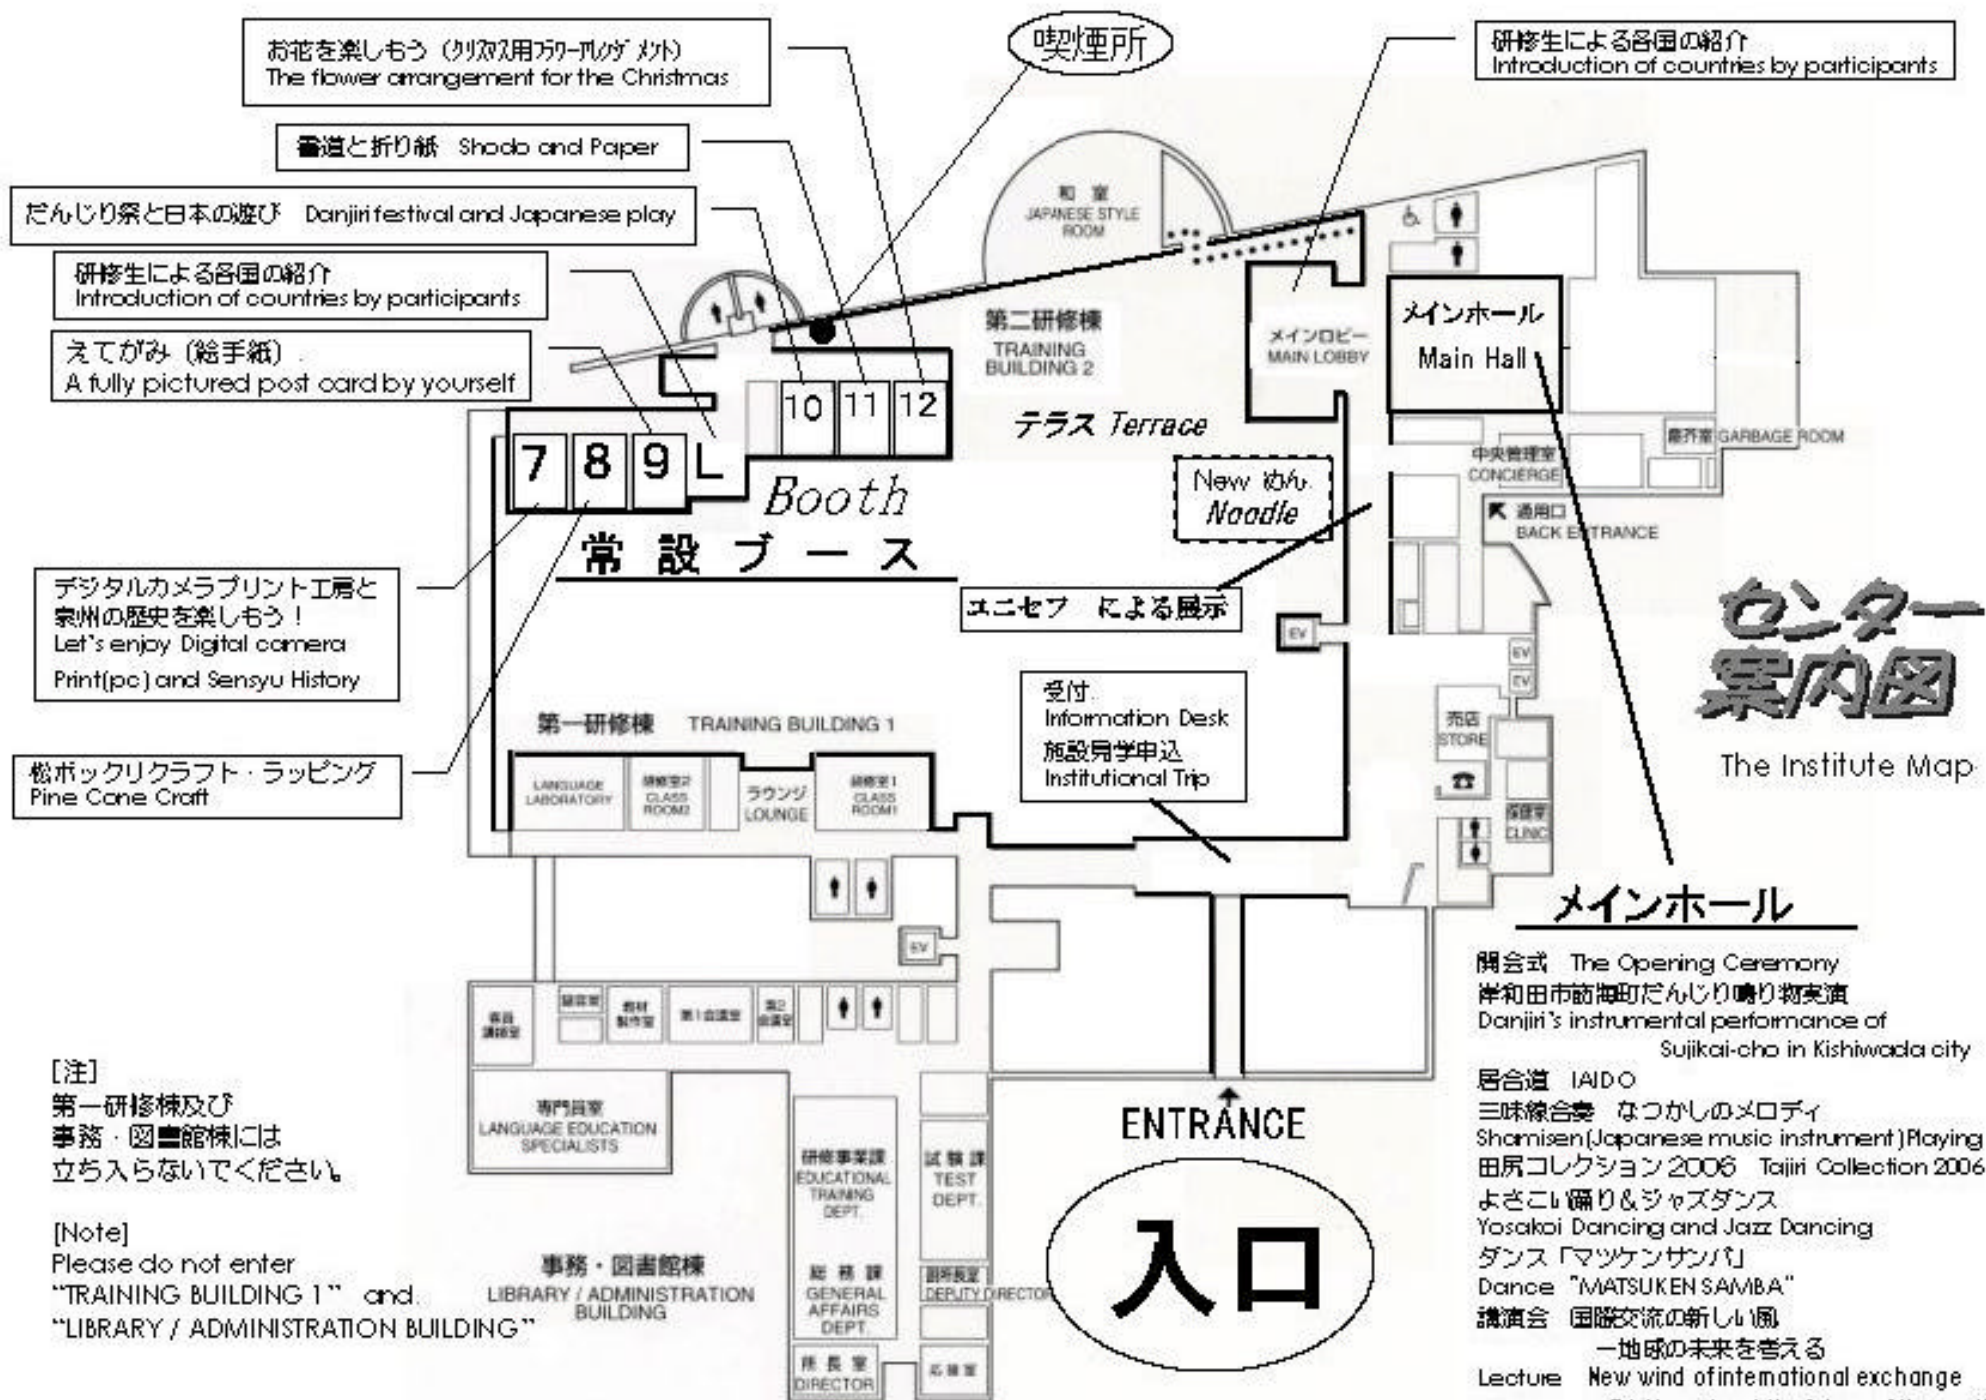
お花を楽しもう（クリスマス用フラワーアレンジメント）
The flower arrangement for the Christmas

書道と折り紙 Shodo and Paper

だんじり祭と日本の遊び Danjiri festival and Japanese play

研修生による各国の紹介
Introduction of countries by participants

えてがみ（絵手紙）
A fully pictured post card by yourself

喫煙所

研修生による各国の紹介
Introduction of countries by participants

和室
JAPANESE STYLE ROOM

第二研修棟
TRAINING BUILDING 2

メインロビー
MAIN LOBBY

メインホール
Main Hall

10 11 12

7 8 9 L

テラス Terrace

Booth
常設ブース

New めん Noodle

ユニセフ による展示

廃棄室 GARBAGE ROOM
中央管理室 CONCIERGE
通用口 BACK ENTRANCE

センター案内図
The Institute Map

デジタルカメラプリント工房と泉州の歴史を楽しもう！
Let's enjoy Digital camera Print(pc) and Sensyu History

松ボックリクラフト・ラッピング
Pine Cone Craft

第一研修棟 TRAINING BUILDING 1

LANGUAGE LABORATORY
研修室2 CLASS ROOM2
ラウンジ LOUNGE
研修室1 CLASS ROOM1

受付
Information Desk
施設見学申込
Institutional Trip

EV
EV
EV
売店 STORE
保健室 CLINIC
EV

第1会議室

専門員室
LANGUAGE EDUCATION SPECIALISTS

研修事業課 EDUCATIONAL TRAINING DEPT.
試験課 TEST DEPT.
総務課 GENERAL AFFAIRS DEPT.
副所長室 DEPUTY DIRECTOR
所長室 DIRECTOR
応接室

ENTRANCE
入口

事務・図書館棟
LIBRARY / ADMINISTRATION BUILDING

[注]
第一研修棟及び
事務・図書館棟には
立ち入らないでください。

[Note]
Please do not enter
"TRAINING BUILDING 1" and
"LIBRARY / ADMINISTRATION BUILDING"

メインホール
開会式 The Opening Ceremony
岸和田市筋海町だんじり鳴り物実演
Danjiri's instrumental performance of Sujikai-cho in Kishiwada city
居合道 IAIDO
三味線合奏 なつかしのメロディ
Shamisen(Japanese music instrument)Playing
田尻コレクション2006 Tajiri Collection 2006
よさこい踊り＆ジャズダンス
Yosakoi Dancing and Jazz Dancing
ダンス「マツケンサンバ」
Dance "MATSUKEN SAMBA"
講演会 国際交流の新しい風
―地域の未来を考える
Lecture New wind of international exchange